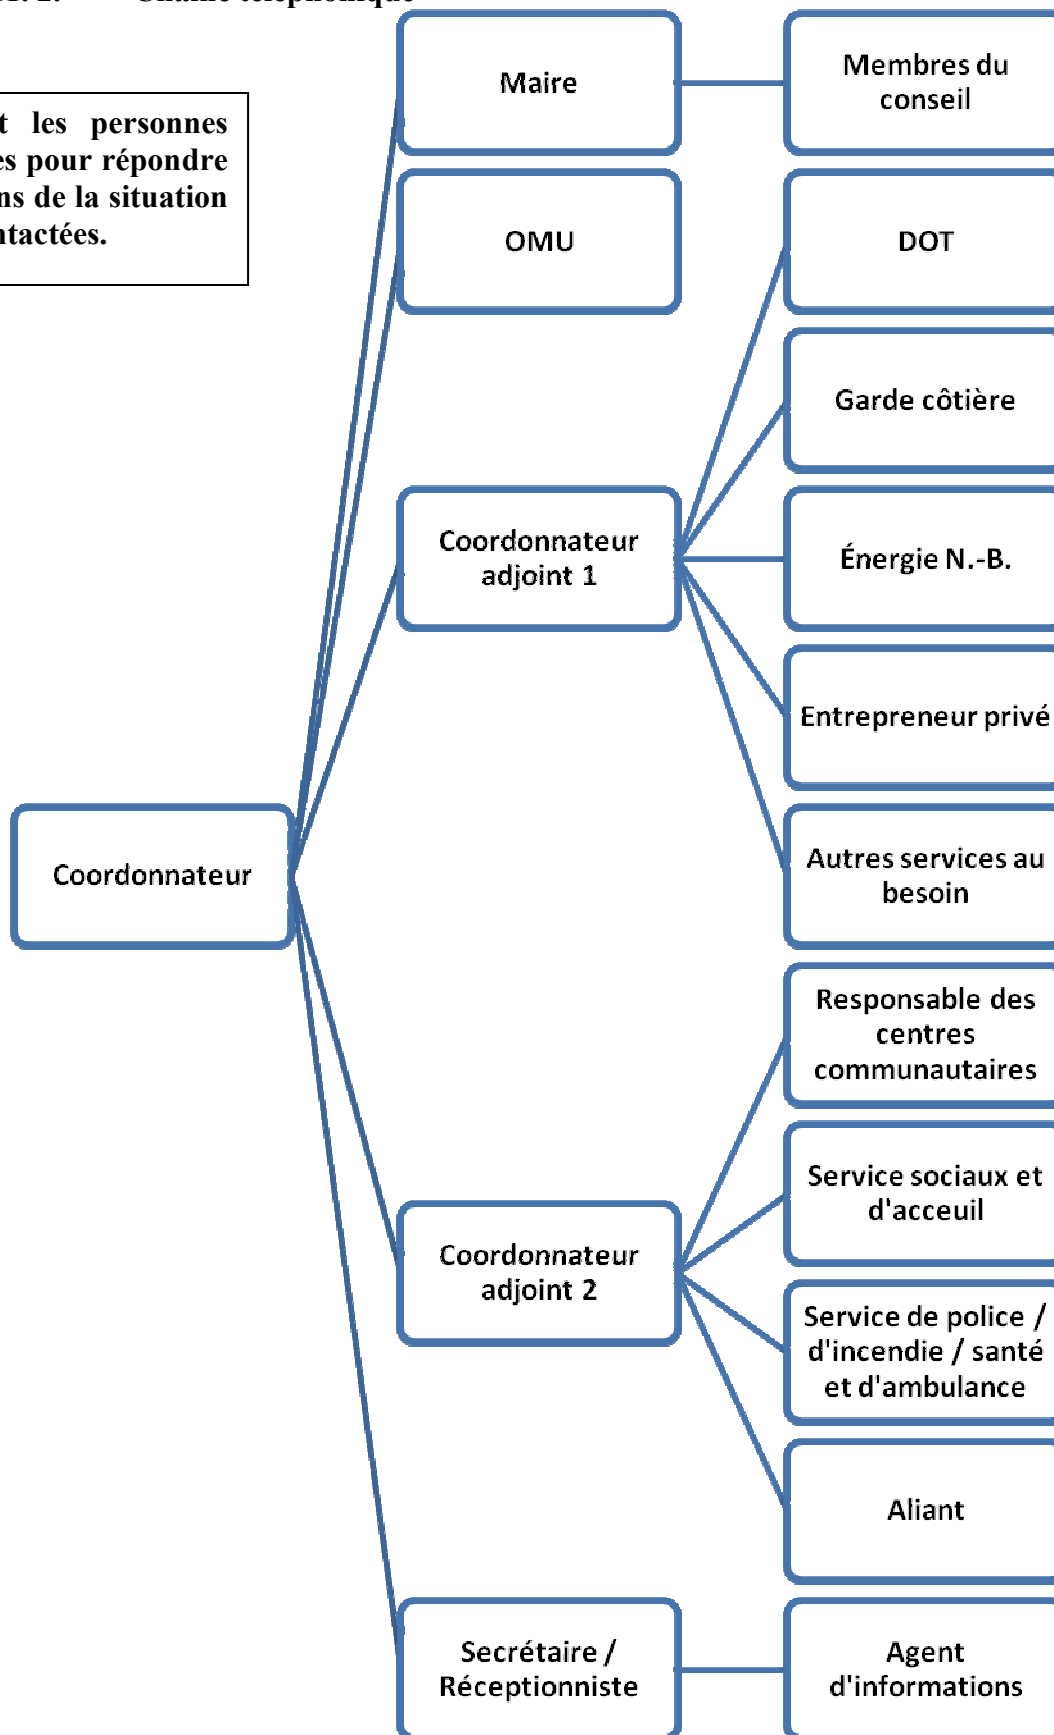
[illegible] Chaîne téléphonique

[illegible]t les personnes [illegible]es pour répondre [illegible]ns de la situation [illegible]tactées.

Maire

Membres du conseil

OMU

DOT

Garde côtière

Coordonnateur adjoint 1

Énergie N.-B.

Entrepreneur privé

Coordonnateur

Autres services au besoin

Responsable des centres communautaires

Service sociaux et d'acceuil

Coordonnateur adjoint 2

Service de police / d'incendie / santé et d'ambulance

Aliant

Secrétaire / Réceptionniste

Agent d'informations